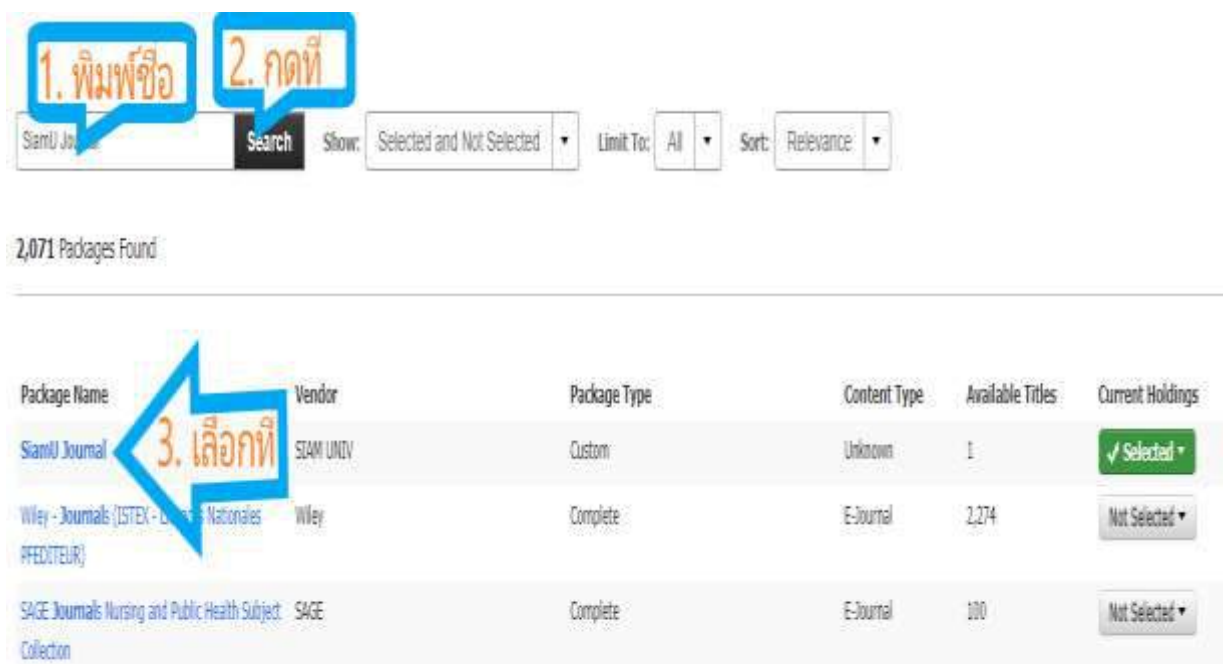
1. พิมพ์ชื่อ

2. กดที่

SiamU Jo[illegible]

Search

Show: Selected and Not Selected ▾

Limit To: All ▾

Sort: Relevance ▾

2,071 Packages Found

3. เลือกที่

| Package Name | Vendor | Package Type | Content Type | Available Titles | Current Holdings |
|---|---|---|---|---|---|
| SiamU Journal | SIAM UNIV | Custom | Unknown | 1 | ✓ Selected ▾ |
| Wiley - Journals (ISTEX - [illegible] Nationales PFEDITEUR) | Wiley | Complete | E-Journal | 2,274 | Not Selected ▾ |
| SAGE Journals Nursing and Public Health Subject Collection | SAGE | Complete | E-Journal | 100 | Not Selected ▾ |